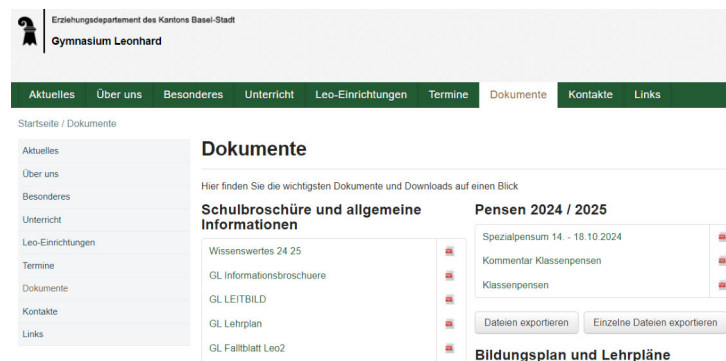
Erziehungsdepartement des Kantons Basel-Stadt
Gymnasium Leonhard

Aktuelles Über uns Besonderes Unterricht Leo-Einrichtungen Termine Dokumente Kontakte Links

Startseite / Dokumente

Aktuelles
Über uns
Besonderes
Unterricht
Leo-Einrichtungen
Termine
Dokumente
Kontakte
Links

Dokumente

Hier finden Sie die wichtigsten Dokumente und Downloads auf einen Blick

Schulbroschüre und allgemeine Informationen

Wissenswertes 24 25
GL Informationsbroschuere
GL LEITBILD
GL Lehrplan
GL Faltblatt Leo2

Pensen 2024 / 2025

Spezialpensum 14. - 18.10.2024
Kommentar Klassenpensen
Klassenpensen

Dateien exportieren
Einzelne Dateien exportieren

Bildungsplan und Lehrpläne